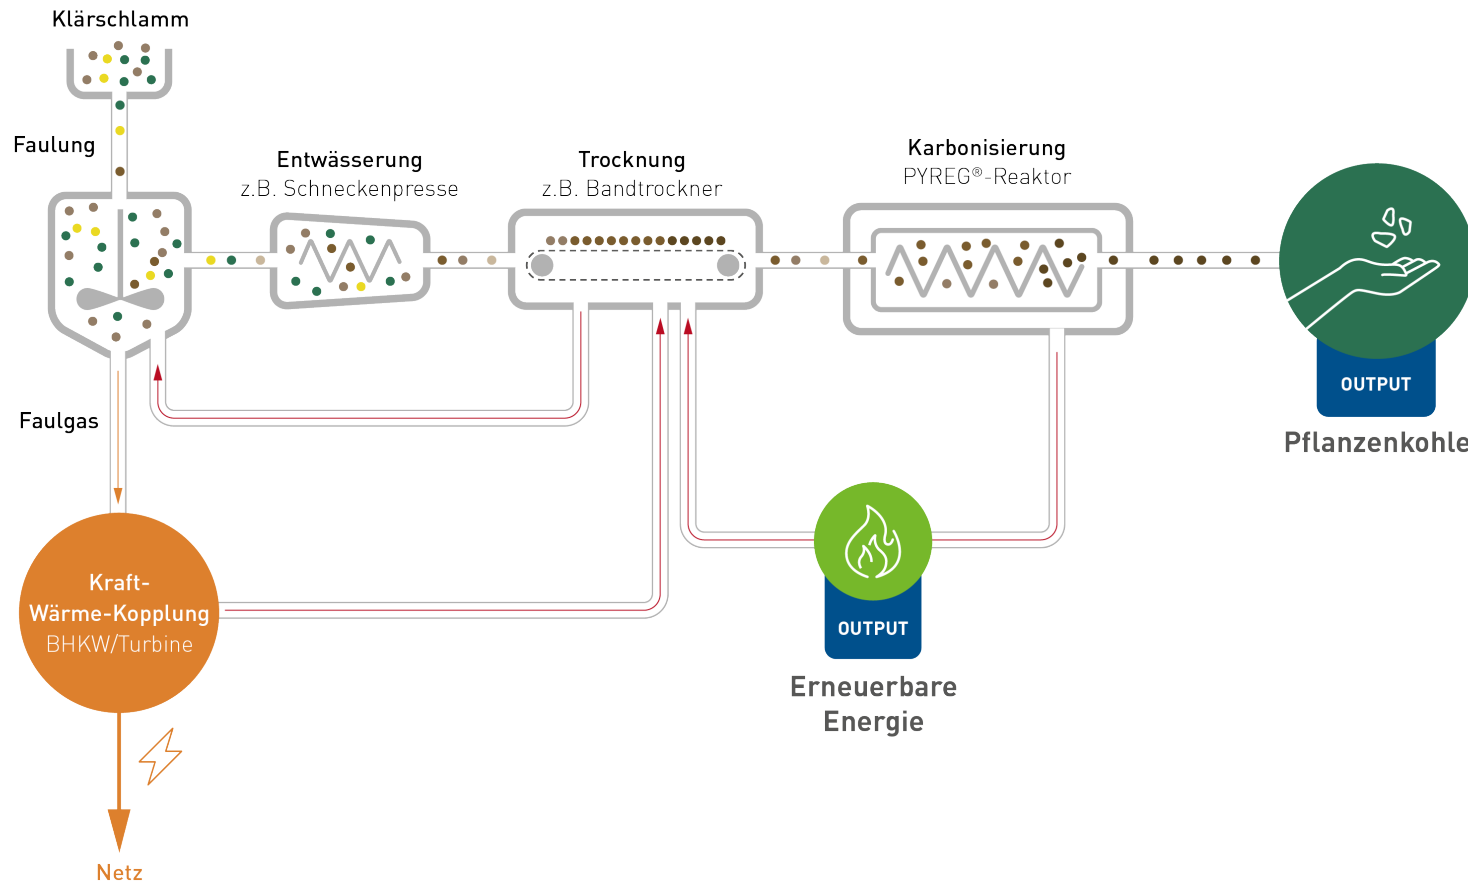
Klärschlamm

Faulung

Entwässerung
z.B. Schneckenpresse

Trocknung
z.B. Bandtrockner

Karbonisierung
PYREG®-Reaktor

OUTPUT
Pflanzenkohle

Faulgas

Kraft-
Wärme-Kopplung
BHKW/Turbine

OUTPUT
Erneuerbare
Energie

Netz